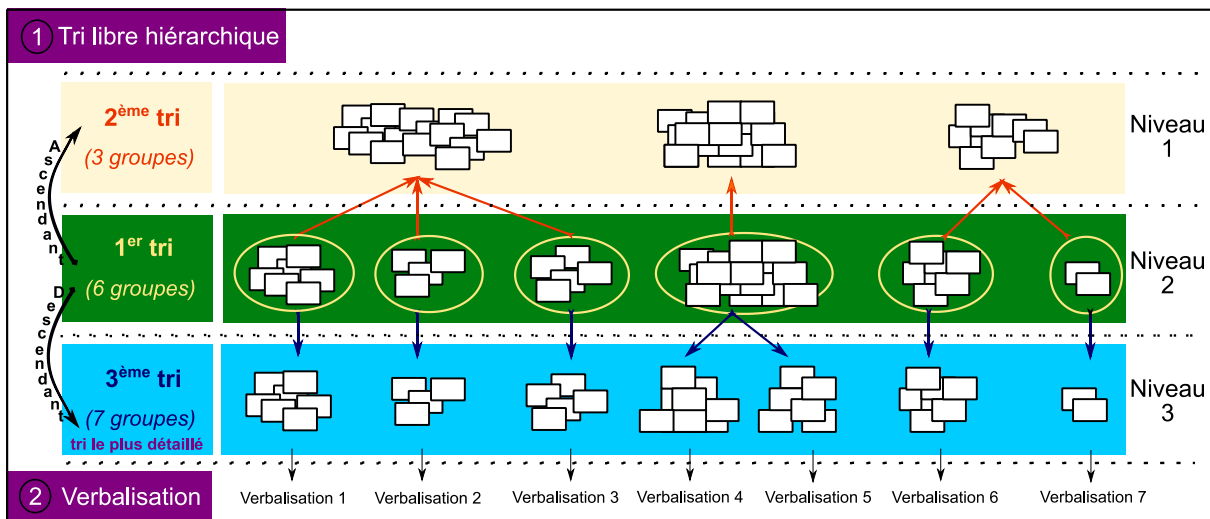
1 Tri libre hiérarchique

Ascendant

Descendant

2ème tri
(3 groupes)

Niveau 1

1er tri
(6 groupes)

Niveau 2

3ème tri
(7 groupes)
tri le plus détaillé

Niveau 3

2 Verbalisation

Verbalisation 1 Verbalisation 2 Verbalisation 3 Verbalisation 4 Verbalisation 5 Verbalisation 6 Verbalisation 7